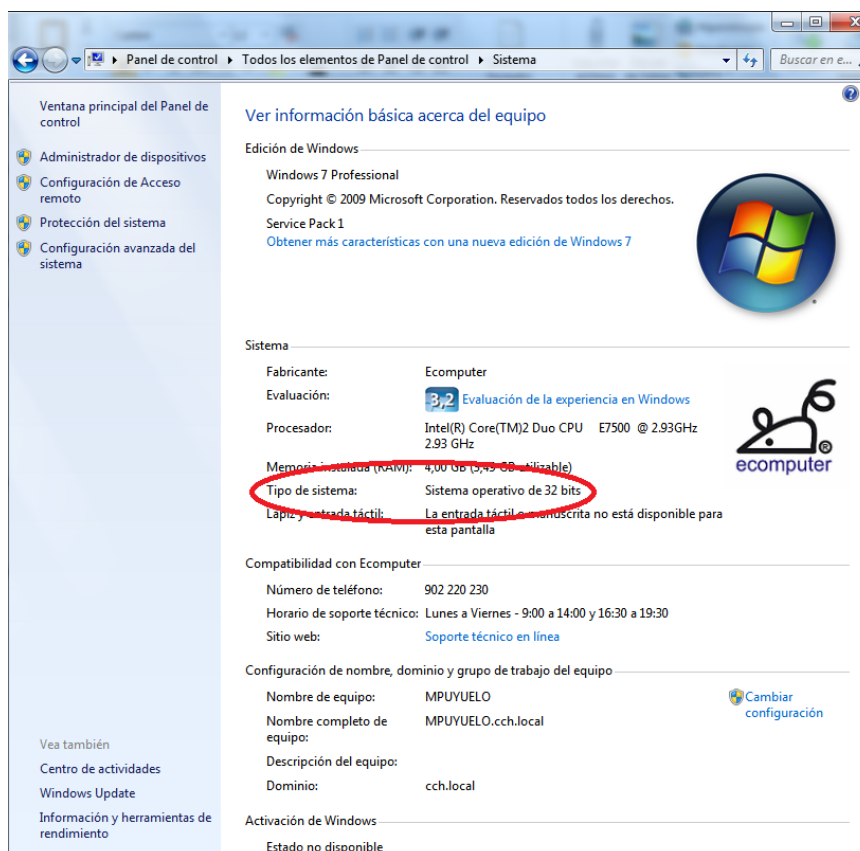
Panel de control ▸ Todos los elementos de Panel de control ▸ Sistema

Buscar en e...

Ventana principal del Panel de control

Administrador de dispositivos

Configuración de Acceso remoto

Protección del sistema

Configuración avanzada del sistema

Ver información básica acerca del equipo

Edición de Windows

Windows 7 Professional

Copyright © 2009 Microsoft Corporation. Reservados todos los derechos.

Service Pack 1

Obtener más características con una nueva edición de Windows 7

Sistema

Fabricante: Ecomputer

Evaluación: 3,2 Evaluación de la experiencia en Windows

Procesador: Intel(R) Core(TM)2 Duo CPU E7500 @ 2.93GHz 2.93 GHz

Memoria instalada (RAM): 4,00 GB (3,49 GB utilizable)

Tipo de sistema: Sistema operativo de 32 bits

Lápiz y entrada táctil: La entrada táctil o manuscrita no está disponible para esta pantalla

ecomputer

Compatibilidad con Ecomputer

Número de teléfono: 902 220 230

Horario de soporte técnico: Lunes a Viernes - 9:00 a 14:00 y 16:30 a 19:30

Sitio web: Soporte técnico en línea

Configuración de nombre, dominio y grupo de trabajo del equipo

Nombre de equipo: MPUYUELO

Nombre completo de equipo: MPUYUELO.cch.local

Descripción del equipo:

Dominio: cch.local

Cambiar configuración

Vea también

Centro de actividades

Windows Update

Información y herramientas de rendimiento

Activación de Windows

Estado no disponible